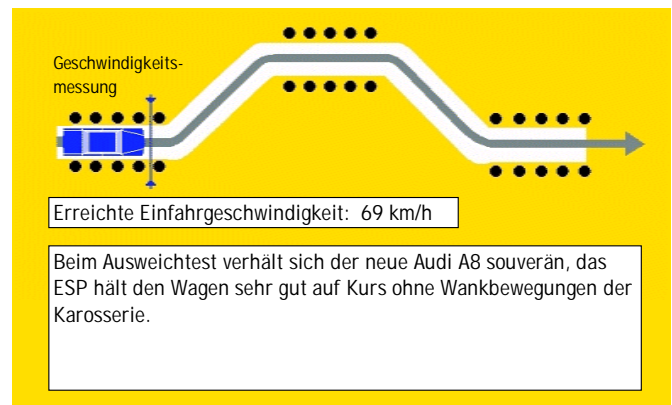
Geschwindigkeitsmessung

Erreichte Einfahrgeschwindigkeit: 69 km/h

Beim Ausweichtest verhält sich der neue Audi A8 souverän, das ESP hält den Wagen sehr gut auf Kurs ohne Wankbewegungen der Karosserie.